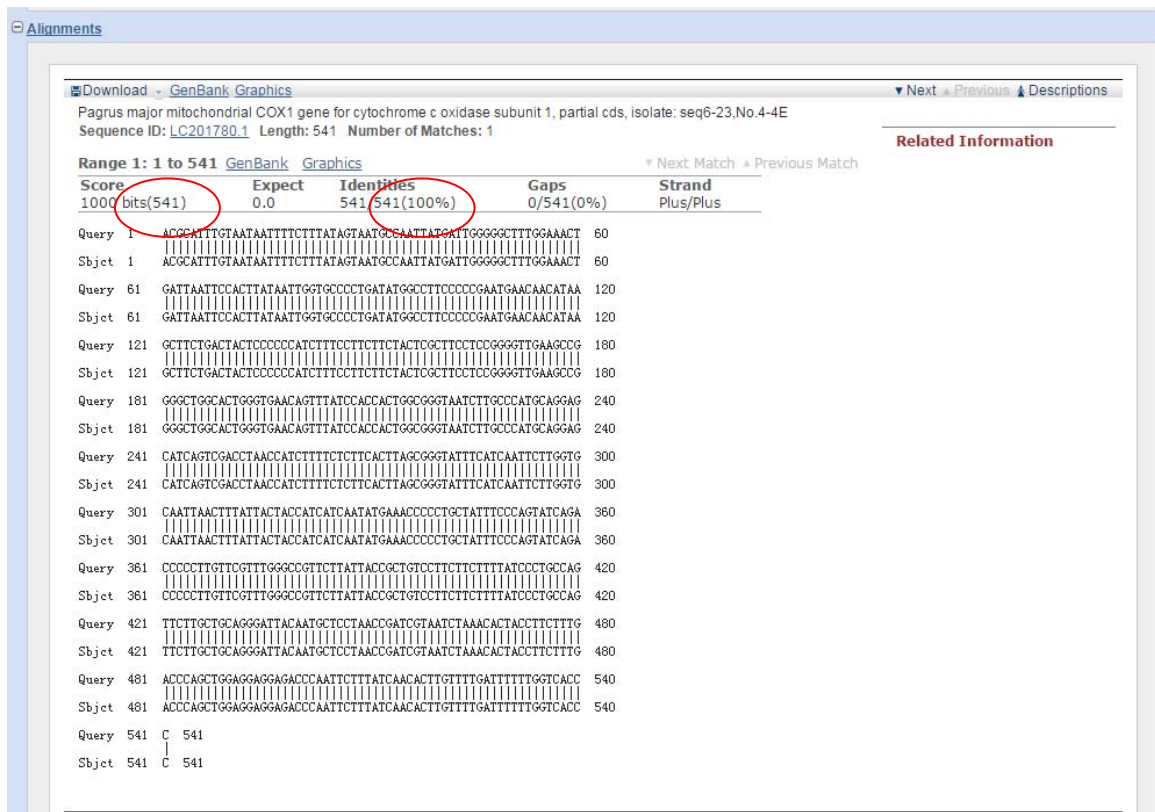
Alignments

Download GenBank Graphics

▼Next ▲Previous Descriptions

Pagrus major mitochondrial COX1 gene for cytochrome c oxidase subunit 1, partial cds, isolate: seq6-23,No.4-4E
Sequence ID: LC201780.1 Length: 541 Number of Matches: 1

Related Information

Range 1: 1 to 541 GenBank Graphics

▼Next Match ▲Previous Match

| Score | Expect | Identities | Gaps | Strand |
|---|---|---|---|---|
| 1000 bits(541) | 0.0 | 541/541(100%) | 0/541(0%) | Plus/Plus |

Query 1 ACGCATTGTAATAATTTTCTTTATAGTAATGCCAATTATGATTGGGGGCTTTGGAAACT 60
Sbjct 1 ACGCATTGTAATAATTTTCTTTATAGTAATGCCAATTATGATTGGGGGCTTTGGAAACT 60

Query 61 GATTAATTCCACTTATAATTGGTGCCCCTGATATGGCCTTCCCCCGAATGAACAACATAA 120
Sbjct 61 GATTAATTCCACTTATAATTGGTGCCCCTGATATGGCCTTCCCCCGAATGAACAACATAA 120

Query 121 GCTTCTGACTACTCCCCCCATCTTTCCTTCTTCTACTCGCTTCCTCCGGGGTTGAAGCCG 180
Sbjct 121 GCTTCTGACTACTCCCCCCATCTTTCCTTCTTCTACTCGCTTCCTCCGGGGTTGAAGCCG 180

Query 181 GGGCTGGCACTGGGTGAACAGTTTATCCACCACTGGCGGGTAATCTTGCCCATGCAGGAG 240
Sbjct 181 GGGCTGGCACTGGGTGAACAGTTTATCCACCACTGGCGGGTAATCTTGCCCATGCAGGAG 240

Query 241 CATCAGTCGACCTAACCATCTTTTCTCTTCACTTAGCGGGTATTTCATCAATTCTTGGTG 300
Sbjct 241 CATCAGTCGACCTAACCATCTTTTCTCTTCACTTAGCGGGTATTTCATCAATTCTTGGTG 300

Query 301 CAATTAACTTTATTACTACCATCATCAATATGAAACCCCCTGCTATTTCCCAGTATCAGA 360
Sbjct 301 CAATTAACTTTATTACTACCATCATCAATATGAAACCCCCTGCTATTTCCCAGTATCAGA 360

Query 361 CCCCCTTGTTCGTTTGGGCCGTTCTTATTACCGCTGTCCTTCTTCTTTTATCCCTGCCAG 420
Sbjct 361 CCCCCTTGTTCGTTTGGGCCGTTCTTATTACCGCTGTCCTTCTTCTTTTATCCCTGCCAG 420

Query 421 TTCTTGCTGCAGGGATTACAATGCTCCTAACCGATCGTAATCTAAACACTACCTTCTTTG 480
Sbjct 421 TTCTTGCTGCAGGGATTACAATGCTCCTAACCGATCGTAATCTAAACACTACCTTCTTTG 480

Query 481 ACCCAGCTGGAGGAGGAGACCCAATTCTTTATCAACACTTGTTTTGATTTTTTGGTCACC 540
Sbjct 481 ACCCAGCTGGAGGAGGAGACCCAATTCTTTATCAACACTTGTTTTGATTTTTTGGTCACC 540

Query 541 C 541
Sbjct 541 C 541